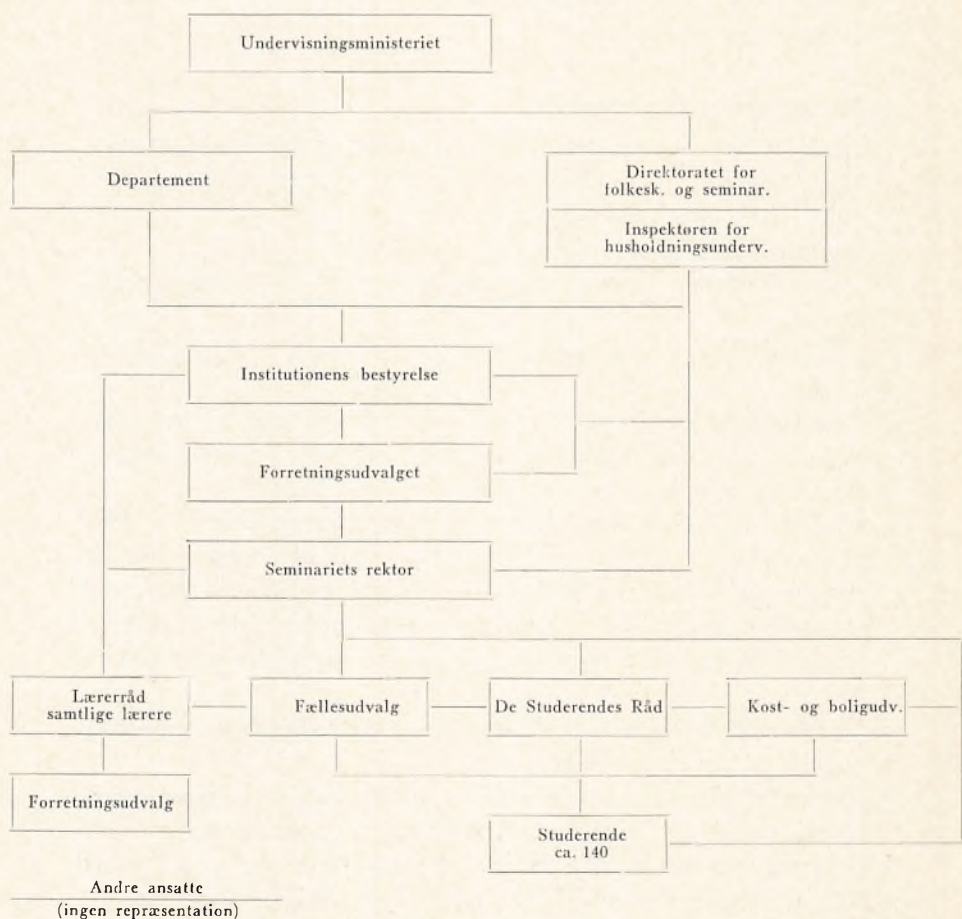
Undervisningsministeriet

Departement

Direktoratet for folkesk. og seminar.

Inspektøren for husholdningsunderv.

Institutionens bestyrelse

Forretningsudvalget

Seminariets rektor

Lærerråd samtlige lærere

Fællesudvalg

De Studerendes Råd

Kost- og boligudv.

Forretningsudvalg

Studerende ca. 140

Andre ansatte
(ingen repræsentation)